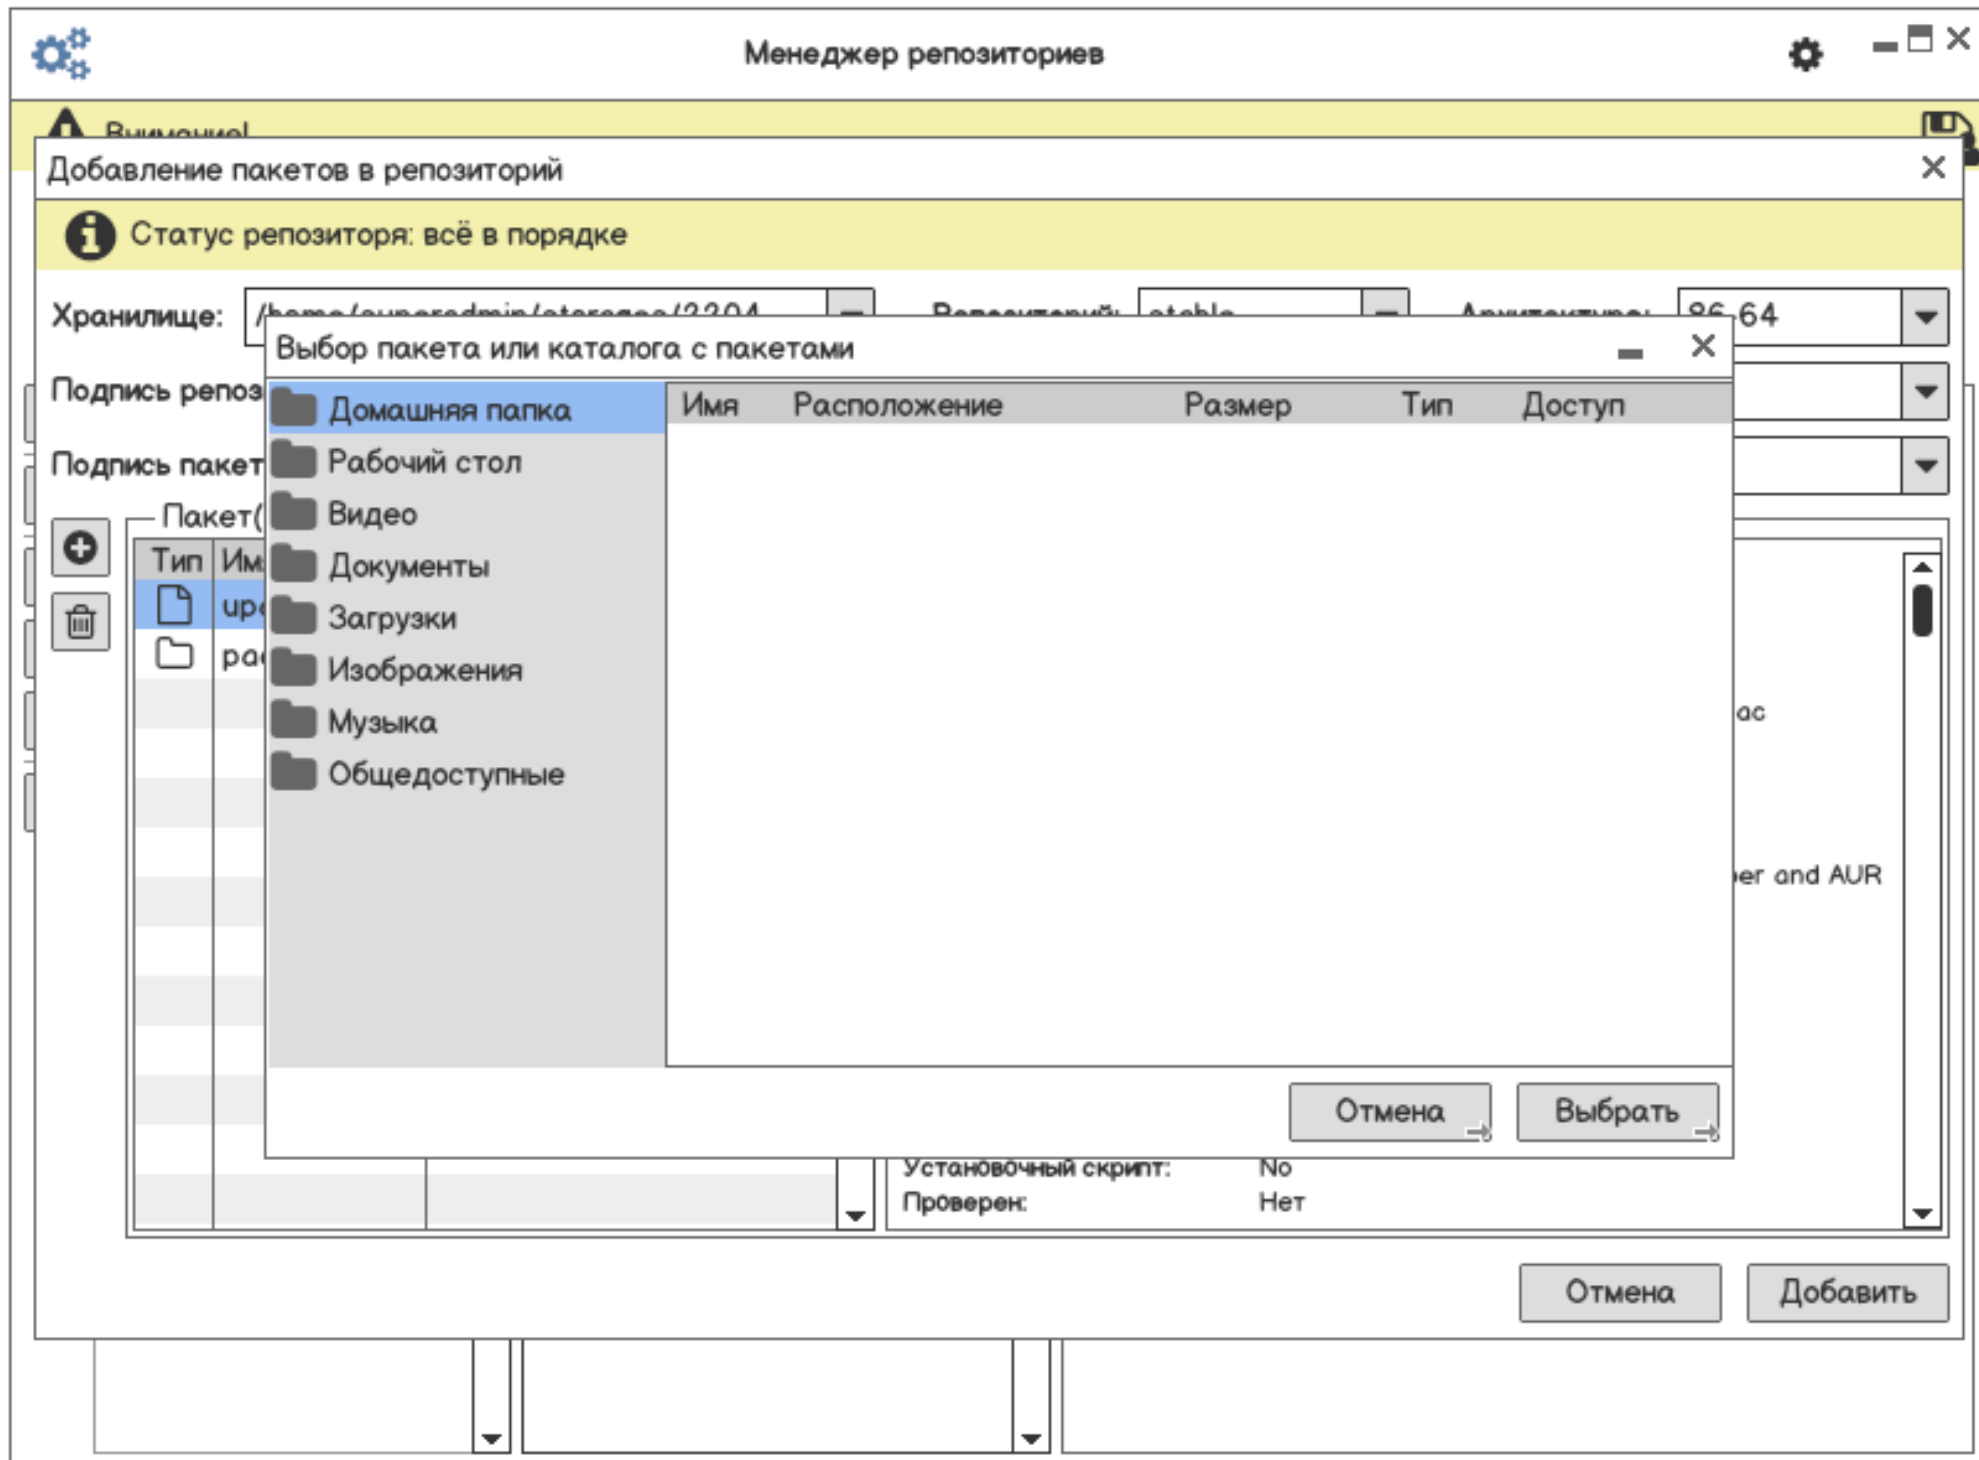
Менеджер репозиториев

Внимание!

Добавление пакетов в репозиторий

Статус репозитория: всё в порядке

Хранилище: /home/superadmin/storages/2204 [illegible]

Репозиторий: stable

Архитектура: 86_64

Подпись репоз

Подпись пакет

Пакет(

| Тип | Им |
|---|---|
| | up |
| | pa |

ac

er and AUR

Установочный скрипт: No

Проверен: Нет

Выбор пакета или каталога с пакетами

Домашняя папка
Рабочий стол
Видео
Документы
Загрузки
Изображения
Музыка
Общедоступные

| Имя | Расположение | Размер | Тип | Доступ |
|---|---|---|---|---|

Отмена
Выбрать

Отмена
Добавить